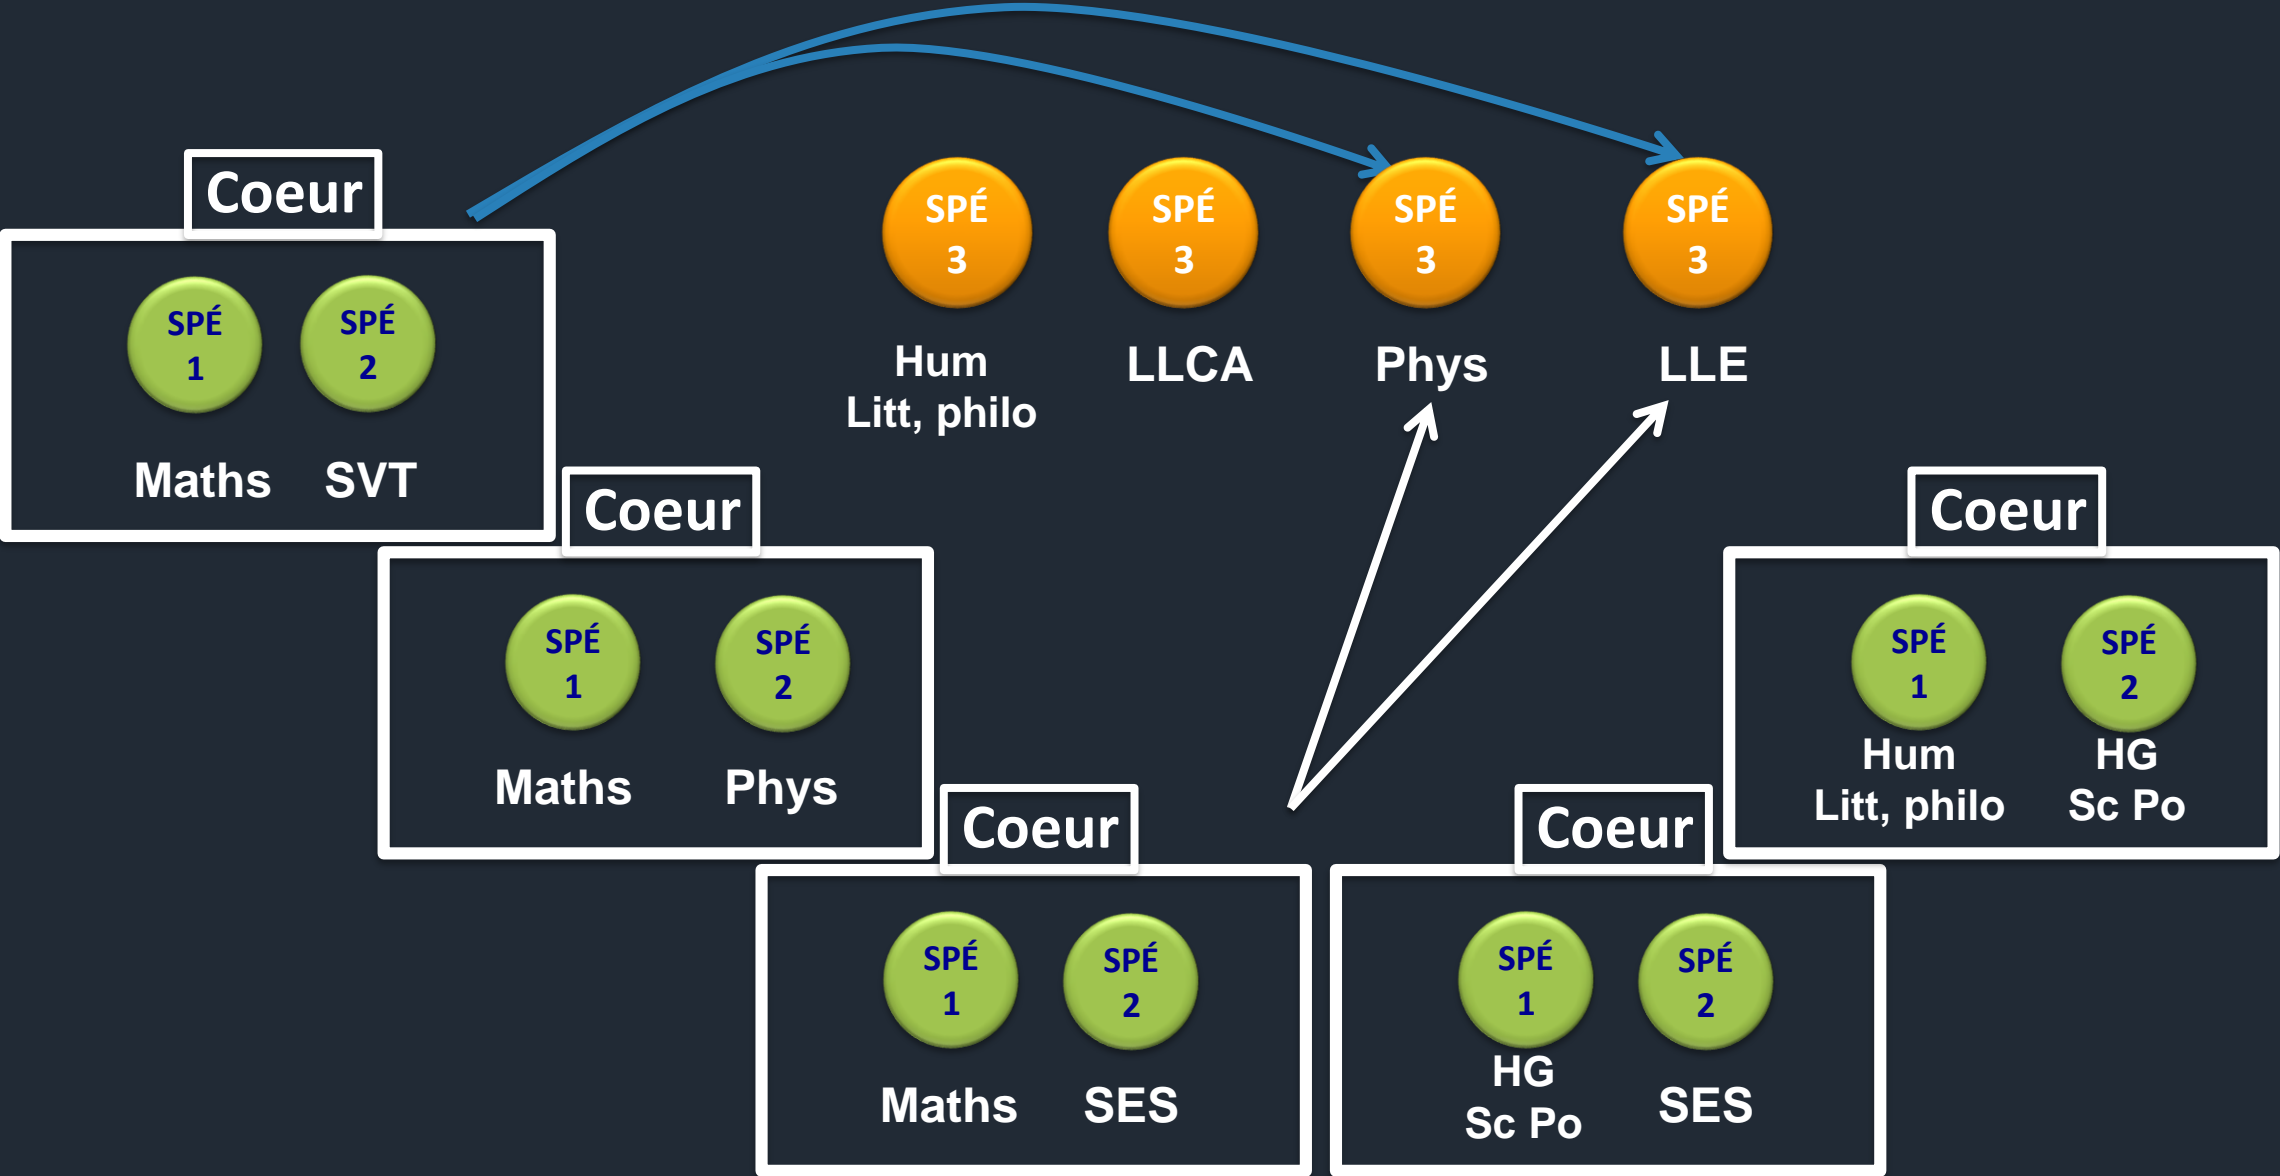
SPÉ 3
Hum
Litt, philo

SPÉ 3
LLCA

SPÉ 3
Phys

SPÉ 3
LLE

Coeur
SPÉ 1
Maths
SPÉ 2
SVT

Coeur
SPÉ 1
Maths
SPÉ 2
Phys

Coeur
SPÉ 1
Hum
Litt, philo
SPÉ 2
HG
Sc Po

Coeur
SPÉ 1
Maths
SPÉ 2
SES

Coeur
SPÉ 1
HG
Sc Po
SPÉ 2
SES